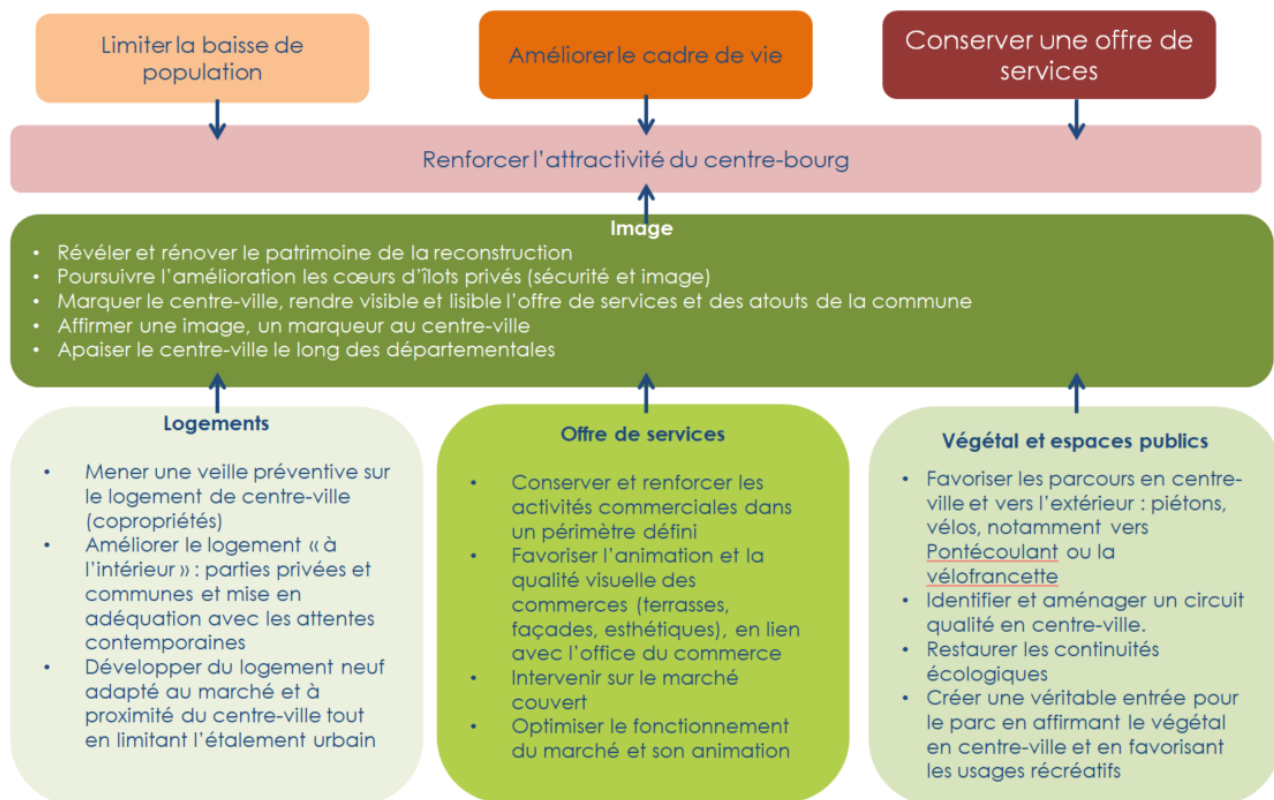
Limiter la baisse de population

Améliorer le cadre de vie

Conserver une offre de services

Renforcer l'attractivité du centre-bourg

Image

• Révéler et rénover le patrimoine de la reconstruction
• Poursuivre l'amélioration les cœurs d'îlots privés (sécurité et image)
• Marquer le centre-ville, rendre visible et lisible l'offre de services et des atouts de la commune
• Affirmer une image, un marqueur au centre-ville
• Apaiser le centre-ville le long des départementales

Logements

• Mener une veille préventive sur le logement de centre-ville (copropriétés)
• Améliorer le logement « à l'intérieur » : parties privées et communes et mise en adéquation avec les attentes contemporaines
• Développer du logement neuf adapté au marché et à proximité du centre-ville tout en limitant l'étalement urbain

Offre de services

• Conserver et renforcer les activités commerciales dans un périmètre défini
• Favoriser l'animation et la qualité visuelle des commerces (terrasses, façades, esthétiques), en lien avec l'office du commerce
• Intervenir sur le marché couvert
• Optimiser le fonctionnement du marché et son animation

Végétal et espaces publics

• Favoriser les parcours en centre-ville et vers l'extérieur : piétons, vélos, notamment vers Pontécoulant ou la vélofrancette
• Identifier et aménager un circuit qualité en centre-ville.
• Restaurer les continuités écologiques
• Créer une véritable entrée pour le parc en affirmant le végétal en centre-ville et en favorisant les usages récréatifs